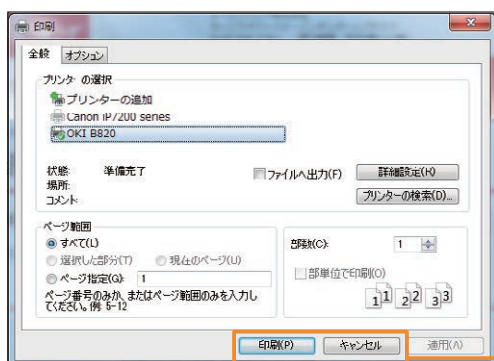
印刷

全般 オプション

プリンタの選択
プリンターの追加
Canon iP7200 series
OKI B820

状態: 準備完了
場所:
コメント:

ファイルへ出力(F)
詳細設定(R)
プリンターの検索(D)...

ページ範囲
すべて(L)
選択した部分(T)
現在のページ(U)
ページ指定(G): 1
ページ番号のみか、またはページ範囲のみを入力してください。例: 5-12

部数(C): 1
部単位で印刷(O)
1 1 2 2 3 3

印刷(P) キャンセル 適用(A)